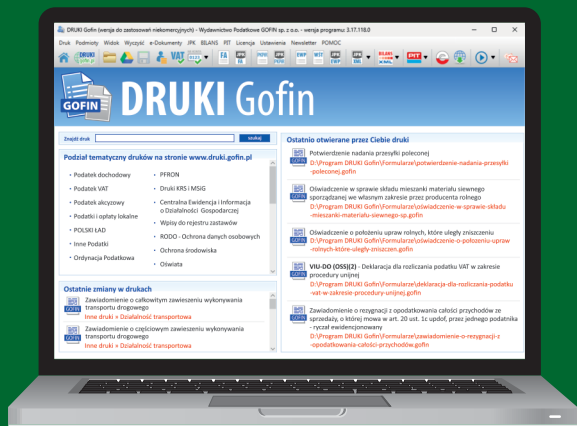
DRUKI Gofin (wersja do zastosowań niekomercyjnych) - Wydawnictwo Podatkowe GOFIN sp. z o.o. - wersja programu: 3.17.118.0

Druk Podmioty Widok Wyczyść e-Dokumenty JPK BILANS PIT Licencja Ustawienia Newsletter POMOC

GOFIN DRUKI Gofin

Znajdź druk szukaj

Podział tematyczny druków na stronie www.druki.gofin.pl

- Podatek dochodowy
- Podatek VAT
- Podatek akcyzowy
- Podatki i opłaty lokalne
- POLSKI ŁAD
- Inne Podatki
- Ordynacja Podatkowa

- PFRON
- Druki KRS i MSIG
- Centralna Ewidencja i Informacja o Działalności Gospodarczej
- Wpisy do rejestru zastawów
- RODO - Ochrona danych osobowych
- Ochrona środowiska
- Oświata

Ostatnie zmiany w drukach

Zawiadomienie o całkowitym zawieszeniu wykonywania transportu drogowego
Inne druki » Działalność transportowa

Zawiadomienie o częściowym zawieszeniu wykonywania transportu drogowego
Inne druki » Działalność transportowa

Ostatnio otwierane przez Ciebie druki

Potwierdzenie nadania przesyłki poleconej
D:\Program DRUKI Gofin\Formularze\potwierdzenie-nadania-przesylki-poleconej.gofin

Oświadczenie w sprawie składu mieszanki materiału siewnego sporządzanej we własnym zakresie przez producenta rolnego
D:\Program DRUKI Gofin\Formularze\oswiadczenie-w-sprawie-skladu-mieszanki-materialu-siewnego-sp.gofin

Oświadczenie o położeniu upraw rolnych, które uległy zniszczeniu
D:\Program DRUKI Gofin\Formularze\oswiadczenie-o-polozeniu-upraw-rolnych-ktore-ulegly-zniszczen.gofin

VIU-DO (OSS)(2) - Deklaracja dla rozliczania podatku VAT w zakresie procedury unijnej
D:\Program DRUKI Gofin\Formularze\deklaracja-dla-rozliczania-podatku-vat-w-zakresie-procedury-unijnej.gofin

Zawiadomienie o rezygnacji z opodatkowania całości przychodów ze sprzedaży, o której mowa w art. 20 ust. 1c updof, przez jednego podatnika - ryczał ewidencjonowany
D:\Program DRUKI Gofin\Formularze\zawiadomienie-o-rezygnacji-z-opodatkowania-calosci-przychodow.gofin